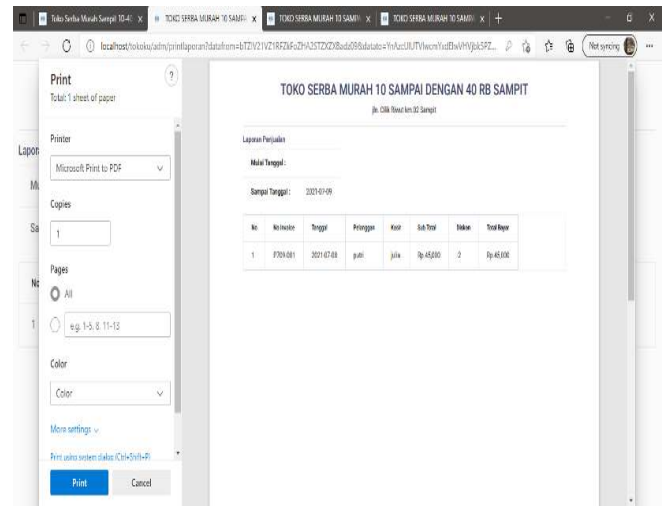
Toko Serba Murah Sampit 10-40 × TOKO SERBA MURAH 10 SAMP × TOKO SERBA MURAH 10 SAMP × TOKO SERBA MURAH 10 SAMP × +

localhost/tokoku/adm/printlaporan?datafrom=bTZiV21VZ1RFZkFoZHA2STZXZXBadz09&datato=YnAzcUUTVlwcmYxdEIwVHVjbk5PZ...

Not syncing

Print
Total: 1 sheet of paper

Printer
Microsoft Print to PDF

Copies
1

Pages
All
e.g. 1-5, 8, 11-13

Color
Color

More settings

Print using system dialog (Ctrl+Shift+P)

Print
Cancel

Lapor
Mu
Sa
No
1

TOKO SERBA MURAH 10 SAMPAI DENGAN 40 RB SAMPIT
Jln. Cilik Riwut km 02 Sampit

Laporan Penjualan

Mulai Tanggal :

Sampai Tanggal : 2021-07-09

| No | No Invoice | Tanggal | Pelanggan | Kasir | Sub Total | Diskon | Total Bayar |
|---|---|---|---|---|---|---|---|
| 1 | 0709.001 | 2021-07-08 | putri | julia | Rp.45,000 | 2 | Rp.45,000 |